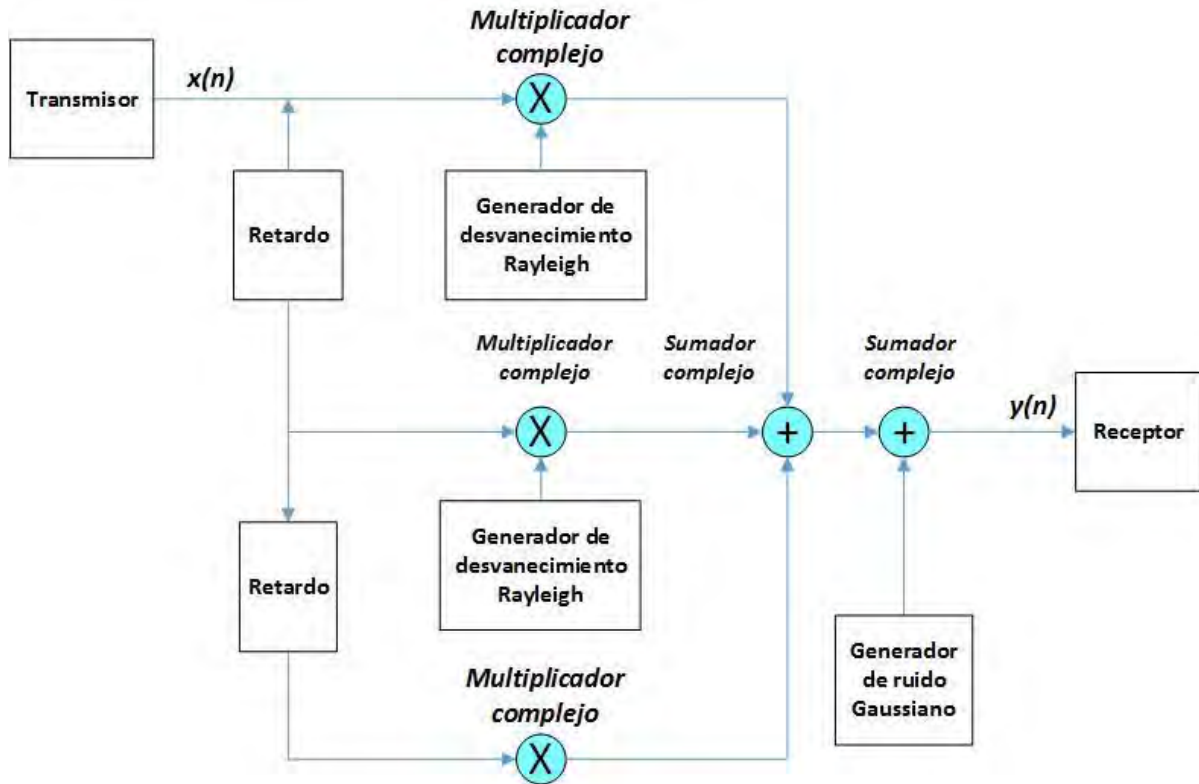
Multiplicador complejo

Transmisor

x(n)

X

Retardo

Generador de desvanecimiento Rayleigh

Multiplicador complejo

Sumador complejo

Sumador complejo

y(n)

X

+

+

Receptor

Generador de desvanecimiento Rayleigh

Retardo

Generador de ruido Gaussiano

Multiplicador complejo

X